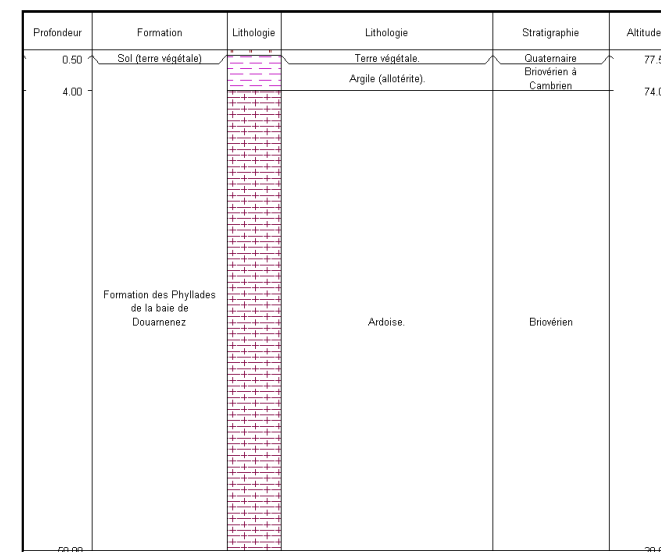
| Profondeur | Formation | Lithologie | Lithologie | Stratigraphie | Altitude |
|---|---|---|---|---|---|
| 0.50 | Sol (terre végétale) | | Terre végétale. | Quaternaire | 77.5 |
| | | | Argile (allotérite). | Briovérien à Cambrien | |
| 4.00 | | | | | 74.0 |
| | Formation des Phyllades de la baie de Douarnenez | | Ardoise. | Briovérien | |
| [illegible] | | | | | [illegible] |